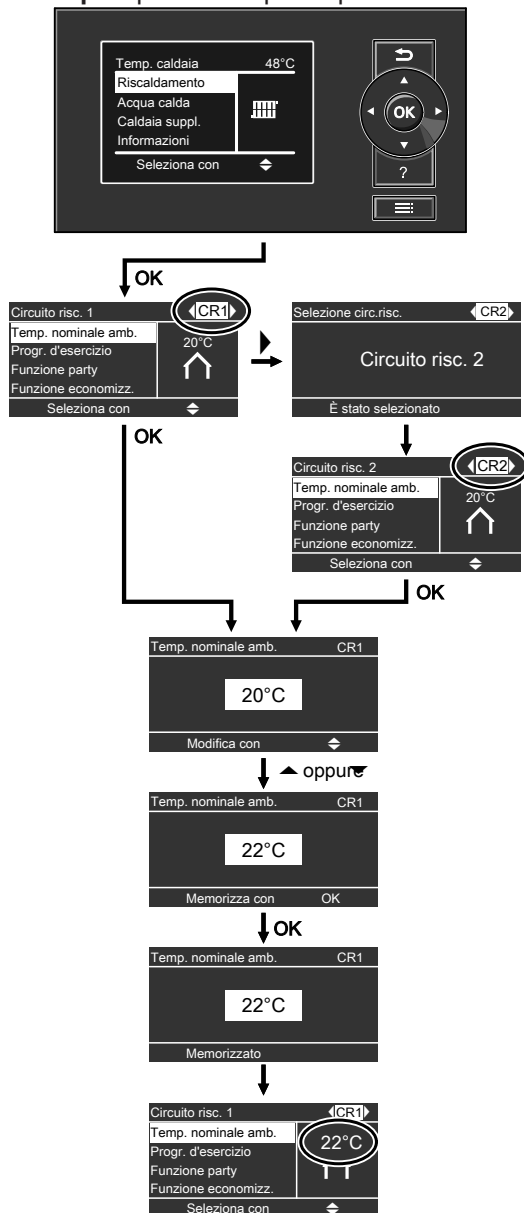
Temp. caldaia 48°C
Riscaldamento
Acqua calda
Caldaia suppl.
Informazioni
Seleziona con

OK

?

OK

Circuito risc. 1 CR1
Temp. nominale amb.
Progr. d'esercizio
Funzione party
Funzione economizz.
20°C
Seleziona con

Selezione circ.risc. CR2
Circuito risc. 2
È stato selezionato

OK

Circuito risc. 2 CR2
Temp. nominale amb.
Progr. d'esercizio
Funzione party
Funzione economizz.
20°C
Seleziona con

OK

Temp. nominale amb. CR1
20°C
Modifica con

oppure

Temp. nominale amb. CR1
22°C
Memorizza con OK

OK

Temp. nominale amb. CR1
22°C
Memorizzato

Circuito risc. 1 CR1
Temp. nominale amb.
Progr. d'esercizio
Funzione party
Funzione economizz.
22°C
Seleziona con